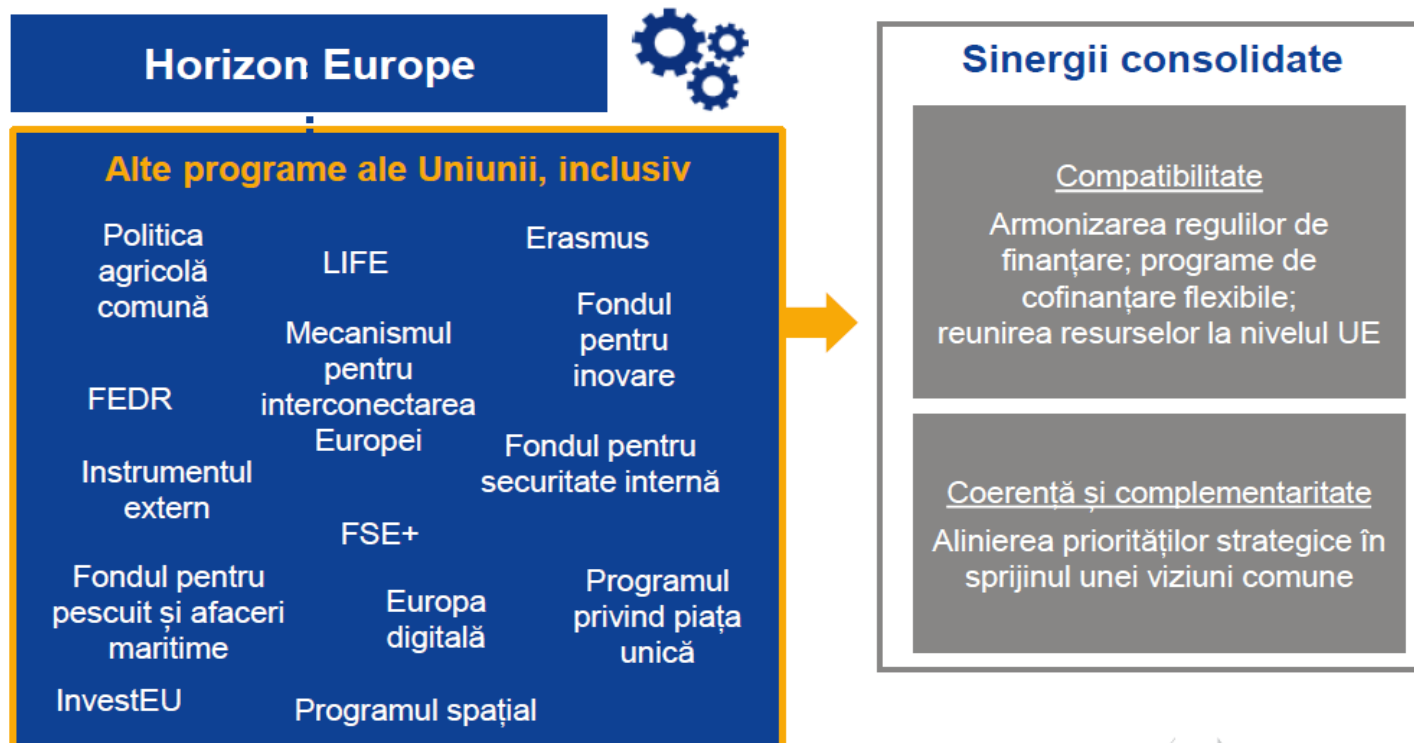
Horizon Europe

Alte programe ale Uniunii, inclusiv

Politica agricolă comună

LIFE

Erasmus

Mecanismul pentru interconectarea Europei

Fondul pentru inovare

FEDR

Fondul pentru securitate internă

Instrumentul extern

FSE+

Fondul pentru pescuit și afaceri maritime

Europa digitală

Programul privind piața unică

InvestEU

Programul spațial

Sinergii consolidate

Compatibilitate

Armonizarea regulilor de finanțare; programe de cofinanțare flexibile; reunirea resurselor la nivelul UE

Coerență și complementaritate

Alinierea priorităților strategice în sprijinul unei viziuni comune